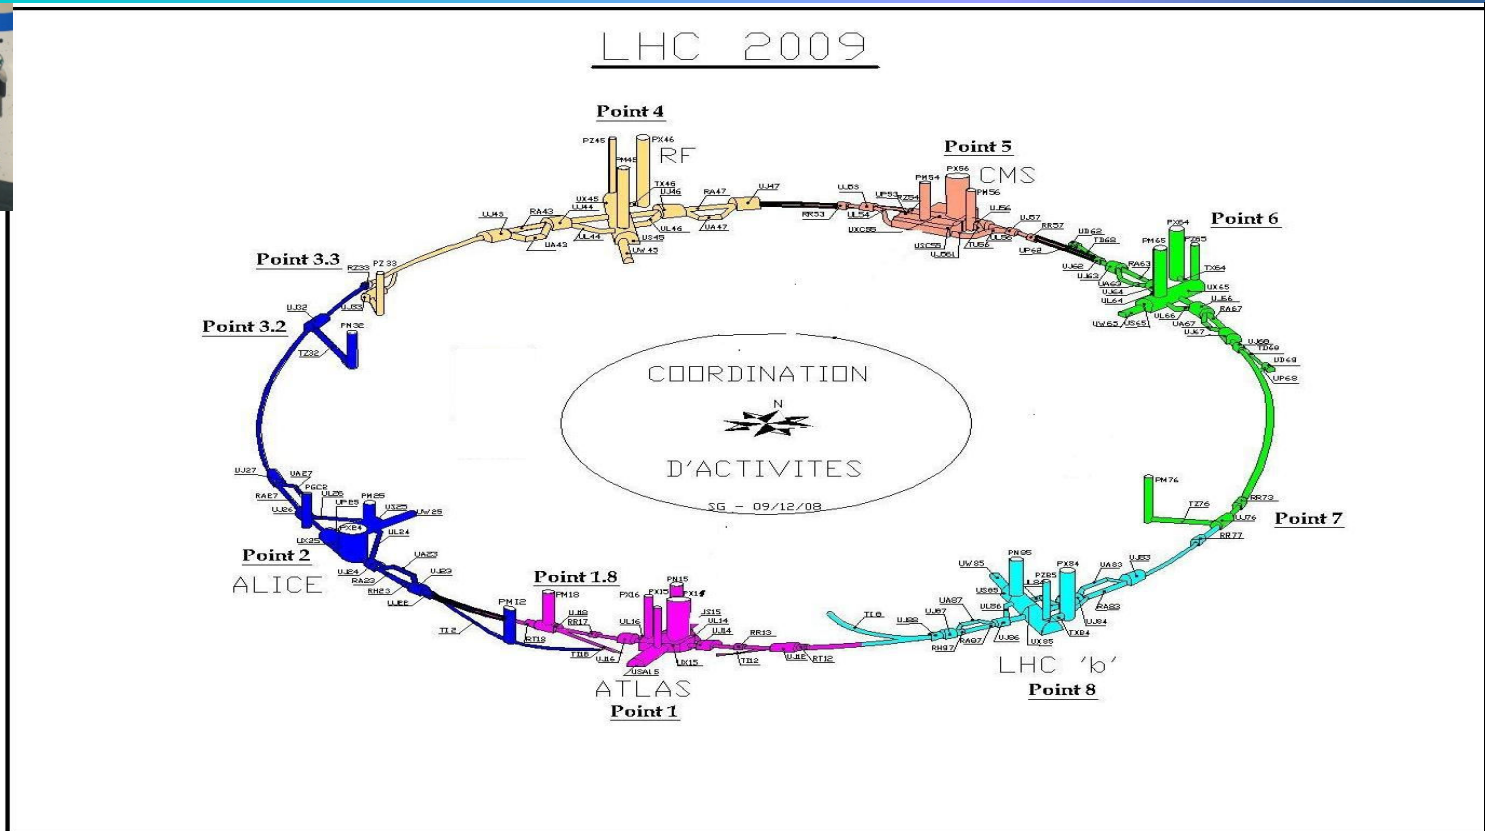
LHC 2009

Point 4
RF
PZ45 PX46 PM45 TX46 UJ46 RA47 UJ47 UX45 UL44 RA43 UJ43 UA43 UL44 US45 UW45 UL46 UA47

Point 5
CMS
UJ53 UP53 RR53 UL54 PM54 PX56 PM56 TZ54 UXC55 UL56 USC55 UJ57 RR57 UL55 TU56 UP62 UJ561

Point 6
PX64 PM65 PZ65 UJ62 TX64 TD62 UJ62 UJ63 RA63 UA63 UL64 UL64 UX65 UJ66 RA67 UW65 US65 UL66 UA67 UJ67 UJ68 TD68 UD68 UP68

Point 3.3
RZ33 PZ33 UJ33

Point 3.2
UJ32 PM32 TZ32

COORDINATION
N
D'ACTIVITES
SG - 09/12/08

Point 7
PM76 TZ76 RR73 UJ76 RR77

UJ27 UA27 RA27 PGC2 UL26 UP25 PM25 US25 UW25 UJ26 PX24 UX25 UL24 UA23 UJ24 UJ23 RA23 RH23 UJ22

Point 2
ALICE

Point 1.8
PM12 PM18 PX16 PX15 PM15 PX14 UJ18 RR17 UL16 JS15 UL14 UJ14 RR13 TI2 RT18 TI18 UJ16 USA15 UX15 TI12 UJ12 RT12

ATLAS
Point 1

TI8 UJ88 UJ87 UA87 RA87 RH87 UL86 UJ86 UW85 PM85 US85 PX84 PZ85 UL84 UA83 UJ83 RA83 UJ84 TX84 UX85

LHC 'b'
Point 8